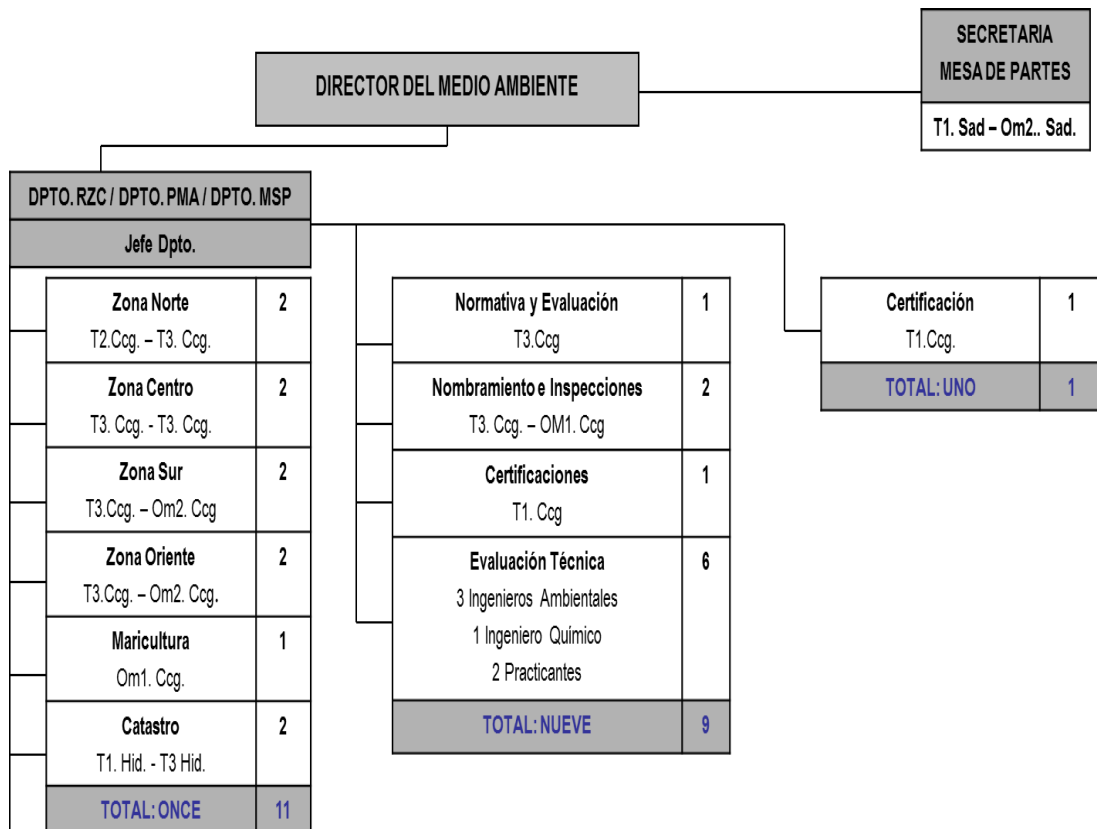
SECRETARIA
MESA DE PARTES

T1. Sad – Om2.. Sad.

DIRECTOR DEL MEDIO AMBIENTE

DPTO. RZC / DPTO. PMA / DPTO. MSP

Jefe Dpto.

| | |
|---|---|
| Zona Norte<br>T2.Ccg. – T3. Ccg. | 2 |
| Zona Centro<br>T3. Ccg. - T3. Ccg. | 2 |
| Zona Sur<br>T3.Ccg. – Om2. Ccg | 2 |
| Zona Oriente<br>T3.Ccg. – Om2. Ccg. | 2 |
| Maricultura<br>Om1. Ccg. | 1 |
| Catastro<br>T1. Hid. - T3 Hid. | 2 |
| TOTAL: ONCE | 11 |

| | |
|---|---|
| Normativa y Evaluación<br>T3.Ccg | 1 |
| Nombramiento e Inspecciones<br>T3. Ccg. – OM1. Ccg | 2 |
| Certificaciones<br>T1. Ccg | 1 |
| Evaluación Técnica<br>3 Ingenieros Ambientales<br>1 Ingeniero Químico<br>2 Practicantes | 6 |
| TOTAL: NUEVE | 9 |

| | |
|---|---|
| Certificación<br>T1.Ccg. | 1 |
| TOTAL: UNO | 1 |